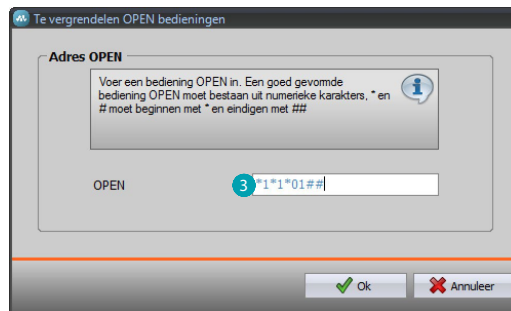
Te vergrendelen OPEN bedieningen

Adres OPEN

Voer een bediening OPEN in. Een goed gevormde bediening OPEN moet bestaan uit numerieke karakters, * en # moet beginnen met * en eindigen met ##

OPEN 3 *1*1*01##

Ok Annuleer